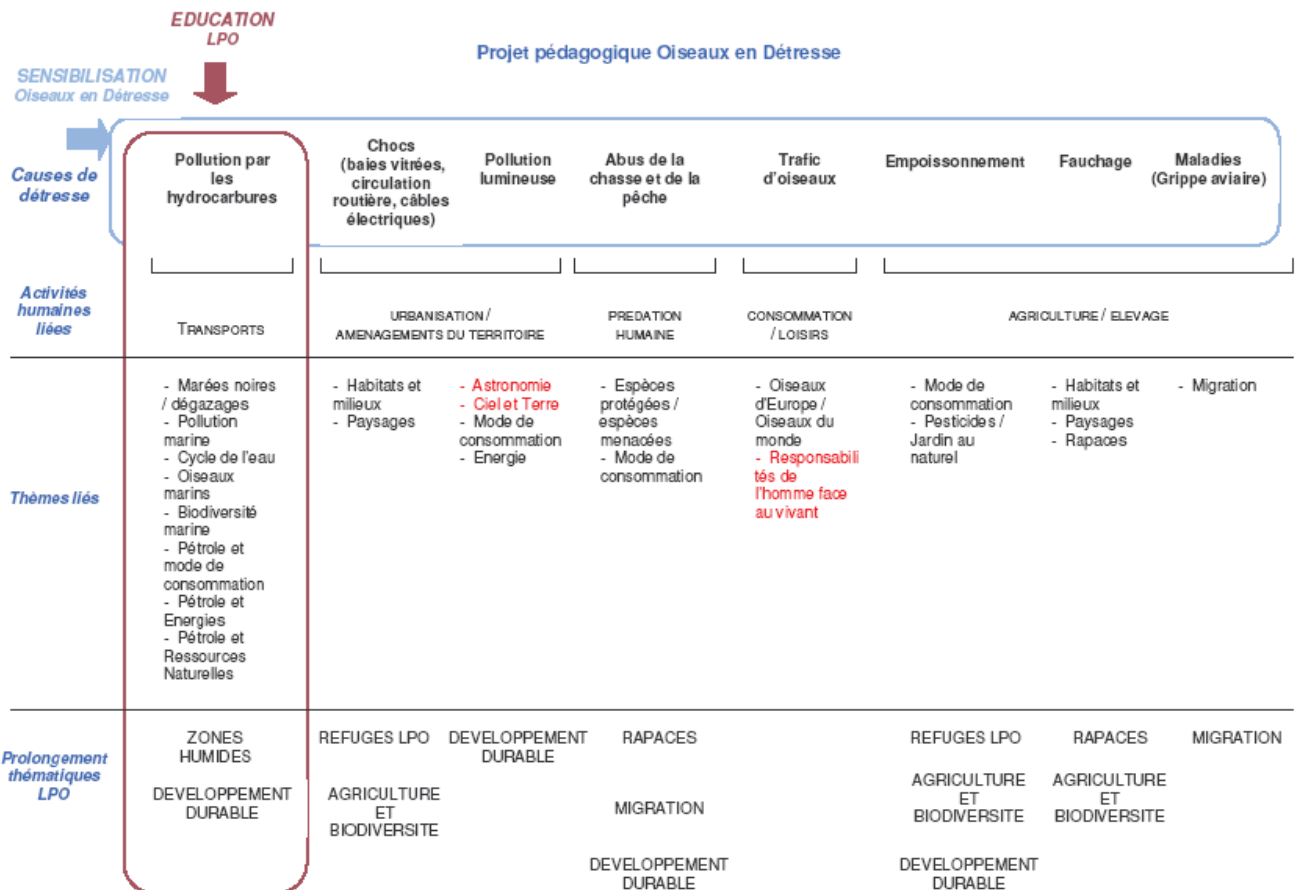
EDUCATION LPO

Projet pédagogique Oiseaux en Détresse

SENSIBILISATION Oiseaux en Détresse

| | | | | | | | | |
|---|---|---|---|---|---|---|---|---|
| Causes de détresse | Pollution par les hydrocarbures | Chocs (baies vitrées, circulation routière, câbles électriques) | Pollution lumineuse | Abus de la chasse et de la pêche | Trafic d'oiseaux | Empoissonnement | Fauchage | Maladies (Grippe aviaire) |
| Activités humaines liées | TRANSPORTS | URBANISATION / AMENAGEMENTS DU TERRITOIRE | | PREDATION HUMAINE | CONSOMMATION / LOISIRS | AGRICULTURE / ELEVAGE | | |
| Thèmes liés | - Marées noires / dégazages - Pollution marine - Cycle de l'eau - Oiseaux marins - Biodiversité marine - Pétrole et mode de consommation - Pétrole et Energies - Pétrole et Ressources Naturelles | - Habitats et milieux - Paysages | - Astronomie - Ciel et Terre - Mode de consommation - Energie | - Espèces protégées / espèces menacées - Mode de consommation | - Oiseaux d'Europe / Oiseaux du monde - Responsabilités de l'homme face au vivant | - Mode de consommation - Pesticides / Jardin au naturel | - Habitats et milieux - Paysages - Rapaces | - Migration |
| Prolongement thématiques LPO | ZONES HUMIDES DEVELOPPEMENT DURABLE | REFUGES LPO AGRICULTURE ET BIODIVERSITE | DEVELOPPEMENT DURABLE | RAPACES MIGRATION DEVELOPPEMENT DURABLE | | REFUGES LPO AGRICULTURE ET BIODIVERSITE DEVELOPPEMENT DURABLE | RAPACES AGRICULTURE ET BIODIVERSITE | MIGRATION |